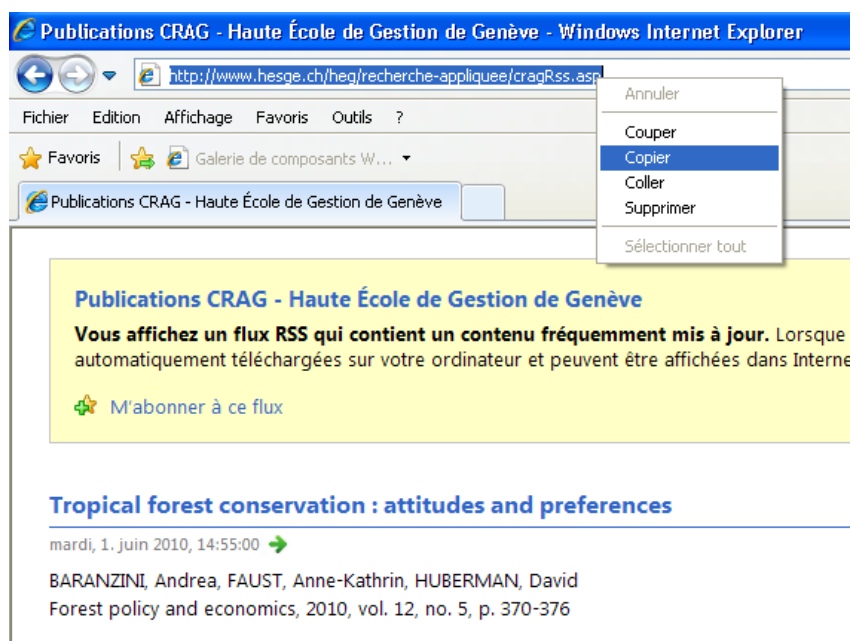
Publications CRAG - Haute École de Gestion de Genève - Windows Internet Explorer

http://www.hesge.ch/heg/recherche-appliquee/cragRss.asp

Annuler
Couper
Copier
Coller
Supprimer
Sélectionner tout

Fichier Edition Affichage Favoris Outils ?

Favoris Galerie de composants W...

Publications CRAG - Haute École de Gestion de Genève

Publications CRAG - Haute École de Gestion de Genève

**Vous affichez un flux RSS qui contient un contenu fréquemment mis à jour.** Lorsque automatiquement téléchargées sur votre ordinateur et peuvent être affichées dans Interne

M'abonner à ce flux

Tropical forest conservation : attitudes and preferences

mardi, 1. juin 2010, 14:55:00

BARANZINI, Andrea, FAUST, Anne-Kathrin, HUBERMAN, David
Forest policy and economics, 2010, vol. 12, no. 5, p. 370-376